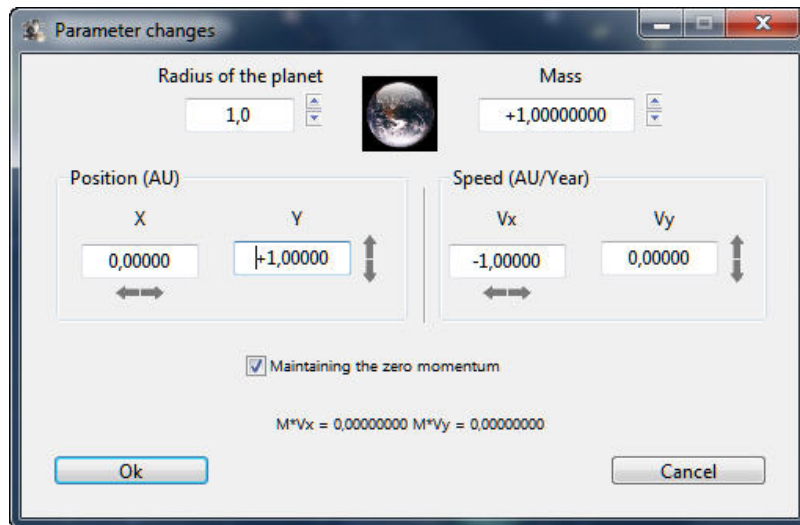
Parameter changes

Radius of the planet

1,0

Mass

+1,00000000

Position (AU)

X

0,00000

Y

+1,00000

Speed (AU/Year)

Vx

-1,00000

Vy

0,00000

Maintaining the zero momentum

M*Vx = 0,00000000 M*Vy = 0,00000000

Ok

Cancel